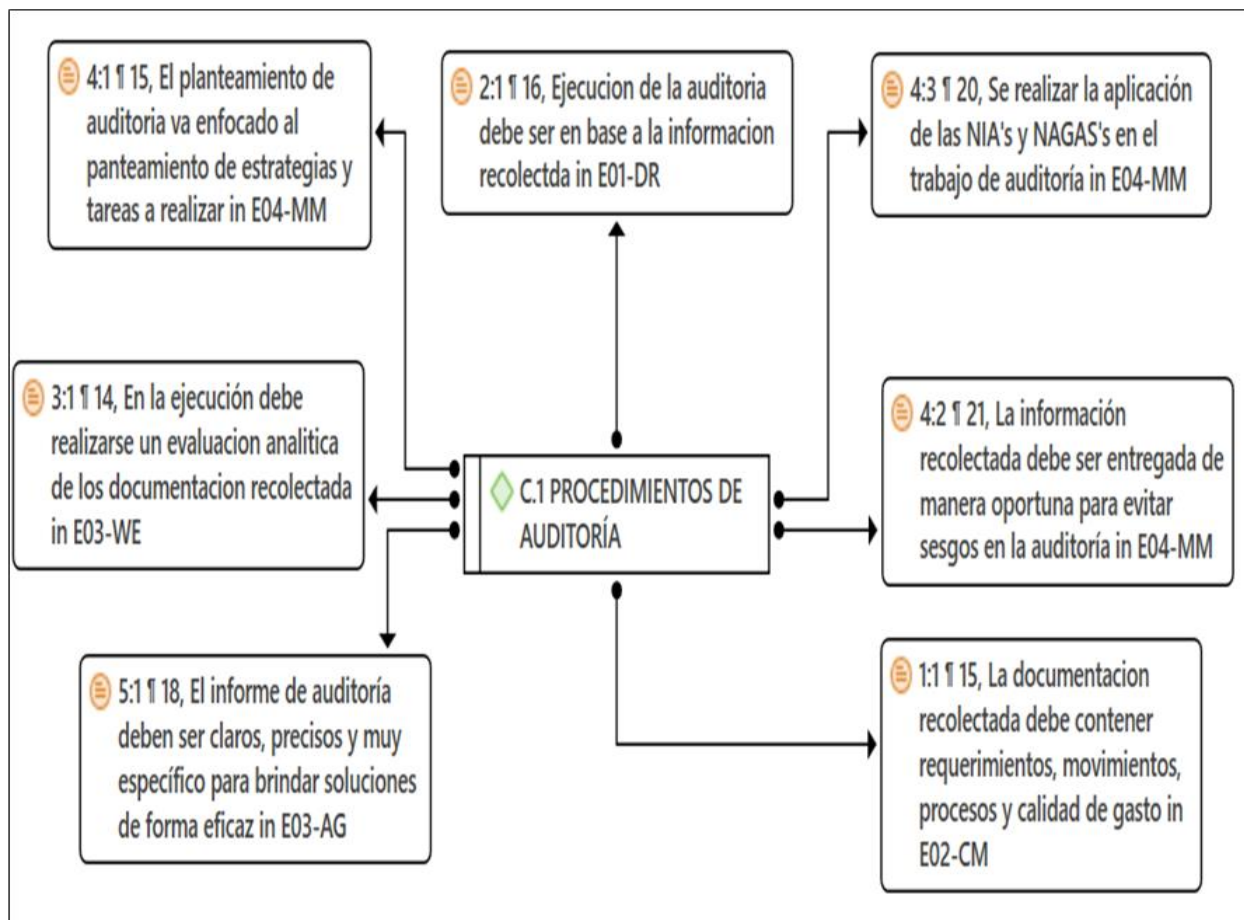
4:1 ¶ 15, El planteamiento de auditoria va enfocado al panteamiento de estrategias y tareas a realizar in E04-MM

2:1 ¶ 16, Ejecucion de la auditoria debe ser en base a la informacion recolectda in E01-DR

4:3 ¶ 20, Se realizar la aplicación de las NIA's y NAGAS's en el trabajo de auditoría in E04-MM

3:1 ¶ 14, En la ejecución debe realizarse un evaluacion analitica de los documentacion recolectada in E03-WE

C.1 PROCEDIMIENTOS DE AUDITORÍA

4:2 ¶ 21, La información recolectada debe ser entregada de manera oportuna para evitar sesgos en la auditoría in E04-MM

5:1 ¶ 18, El informe de auditoría deben ser claros, precisos y muy específico para brindar soluciones de forma eficaz in E03-AG

1:1 ¶ 15, La documentacion recolectada debe contener requerimientos, movimientos, procesos y calidad de gasto in E02-CM